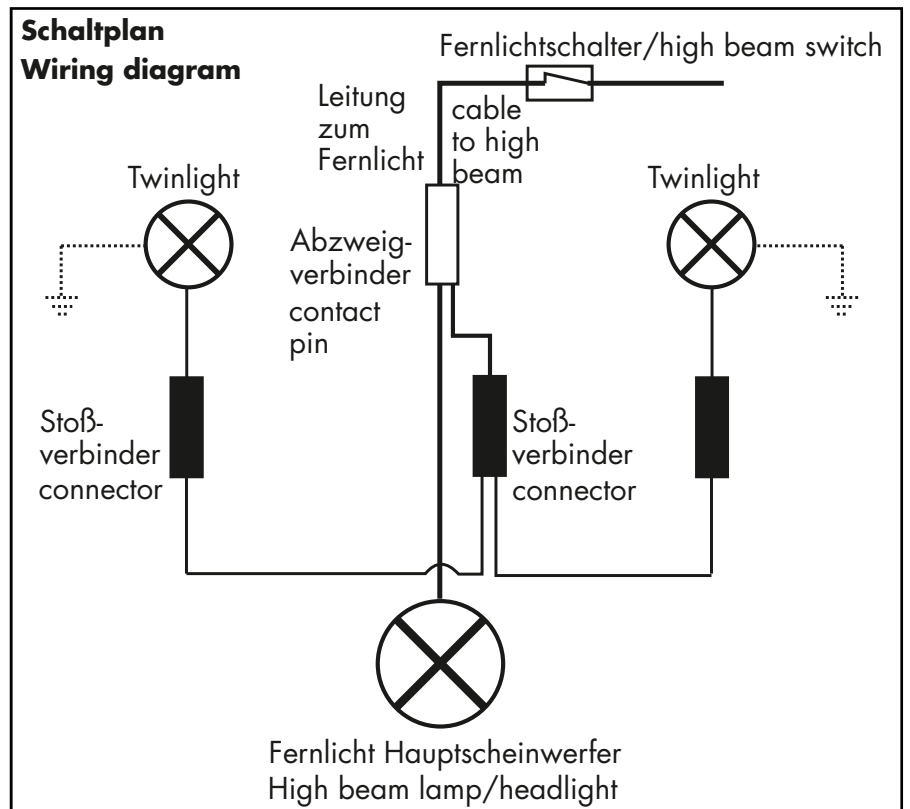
**Schaltplan**
**Wiring diagram**

Fernlichtschalter/high beam switch

Leitung zum Fernlicht

cable to high beam

Twinlight

Twinlight

Abzweigverbinder

contact pin

Stoß-verbinder
connector

Stoß-verbinder
connector

Fernlicht Hauptscheinwerfer
High beam lamp/headlight